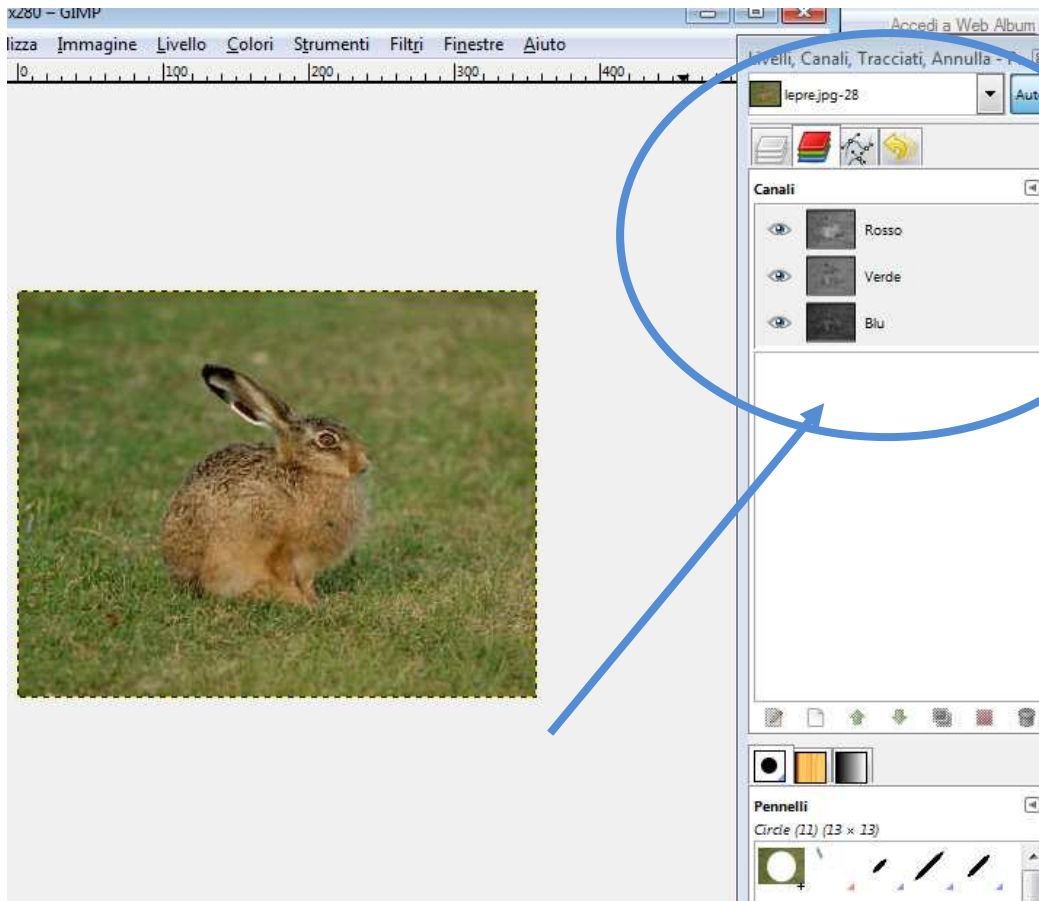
x280 – GIMP

Accedi a Web Album

lizza Immagine Livello Colori Strumenti Filtri Finestre Aiuto

0 100 200 300 400

Livelli, Canali, Tracciati, Annulla - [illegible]

lepre.jpg-28

Auto

Canali

Rosso

Verde

Blu

Pennelli

Circle (11) (13 × 13)